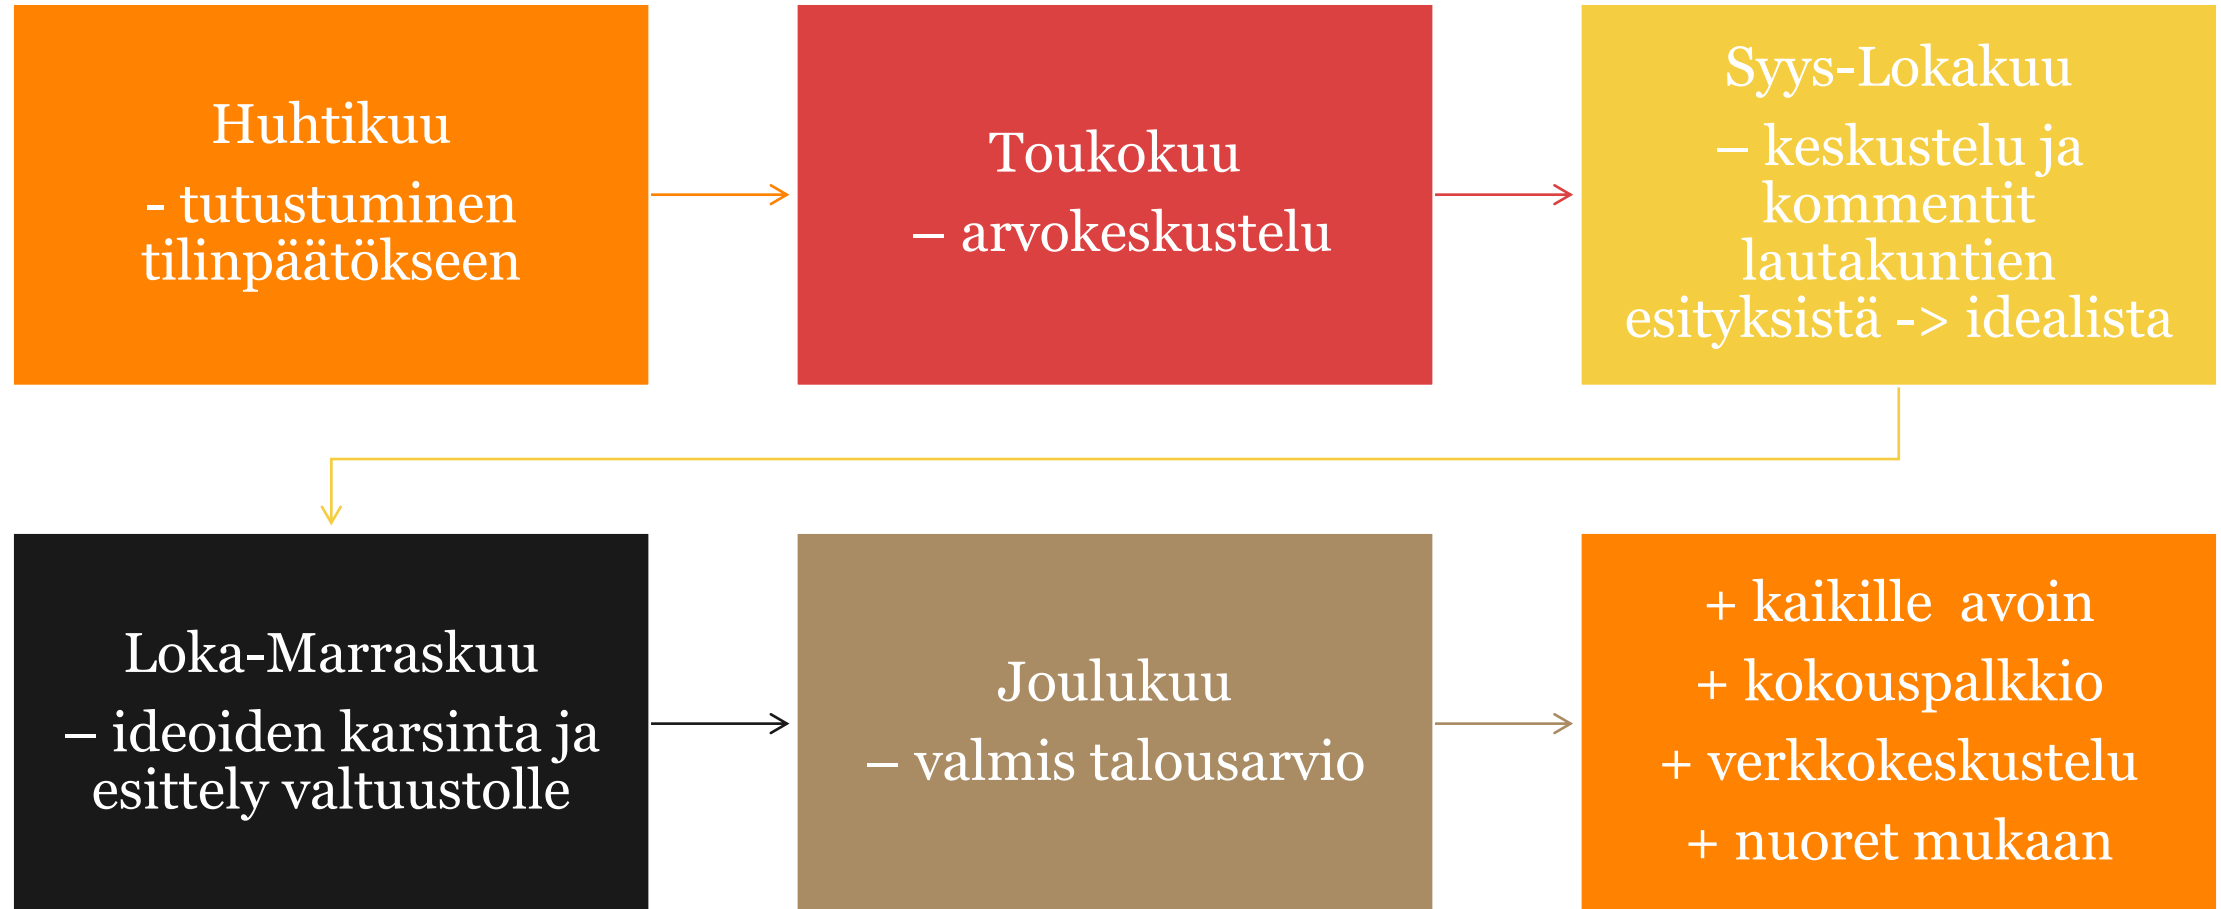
Huhtikuu

- tutustuminen tilinpäätökseen

Toukokuu

– arvokeskustelu

Syys-Lokakuu

– keskustelu ja kommentit lautakuntien esityksistä -> idealista

Loka-Marraskuu

– ideoiden karsinta ja esittely valtuustolle

Joulukuu

– valmis talousarvio

+ kaikille avoin

+ kokouspalkkio

+ verkkokeskustelu

+ nuoret mukaan